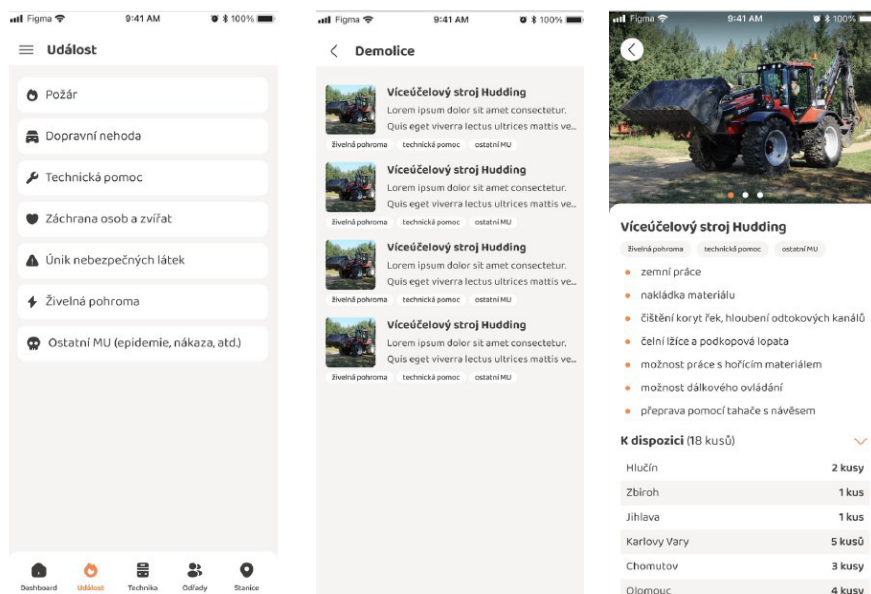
Figma 9:41 AM 100%

Událost

Požár

Dopravní nehoda

Technická pomoc

Záchrana osob a zvířat

Únik nebezpečných látek

Živelná pohroma

Ostatní MU (epidemie, nákaza, atd.)

Dashboard Událost Technika Odřady Stanice

Figma 9:41 AM 100%

Demolice

Víceúčelový stroj Hudding
Lorem ipsum dolor sit amet consectetur. Quis eget viverra lectus ultrices mattis ve...
živelná pohroma technická pomoc ostatní MU

Víceúčelový stroj Hudding
Lorem ipsum dolor sit amet consectetur. Quis eget viverra lectus ultrices mattis ve...
živelná pohroma technická pomoc ostatní MU

Víceúčelový stroj Hudding
Lorem ipsum dolor sit amet consectetur. Quis eget viverra lectus ultrices mattis ve...
živelná pohroma technická pomoc ostatní MU

Víceúčelový stroj Hudding
Lorem ipsum dolor sit amet consectetur. Quis eget viverra lectus ultrices mattis ve...
živelná pohroma technická pomoc ostatní MU

Figma 9:41 AM 100%

Víceúčelový stroj Hudding
živelná pohroma technická pomoc ostatní MU

zemní práce
nakládka materiálu
čištění koryt řek, hloubení odtokových kanálů
čelní lžíce a podkopová lopata
možnost práce s hořícím materiálem
možnost dálkového ovládání
přeprava pomocí tahače s návěsem

K dispozici (18 kusů)

| | |
|---|---|
| Hlučín | 2 kusy |
| Zbiroh | 1 kus |
| Jihlava | 1 kus |
| Karlovy Vary | 5 kusů |
| Chomutov | 3 kusy |
| Olomouc | 4 kusy |